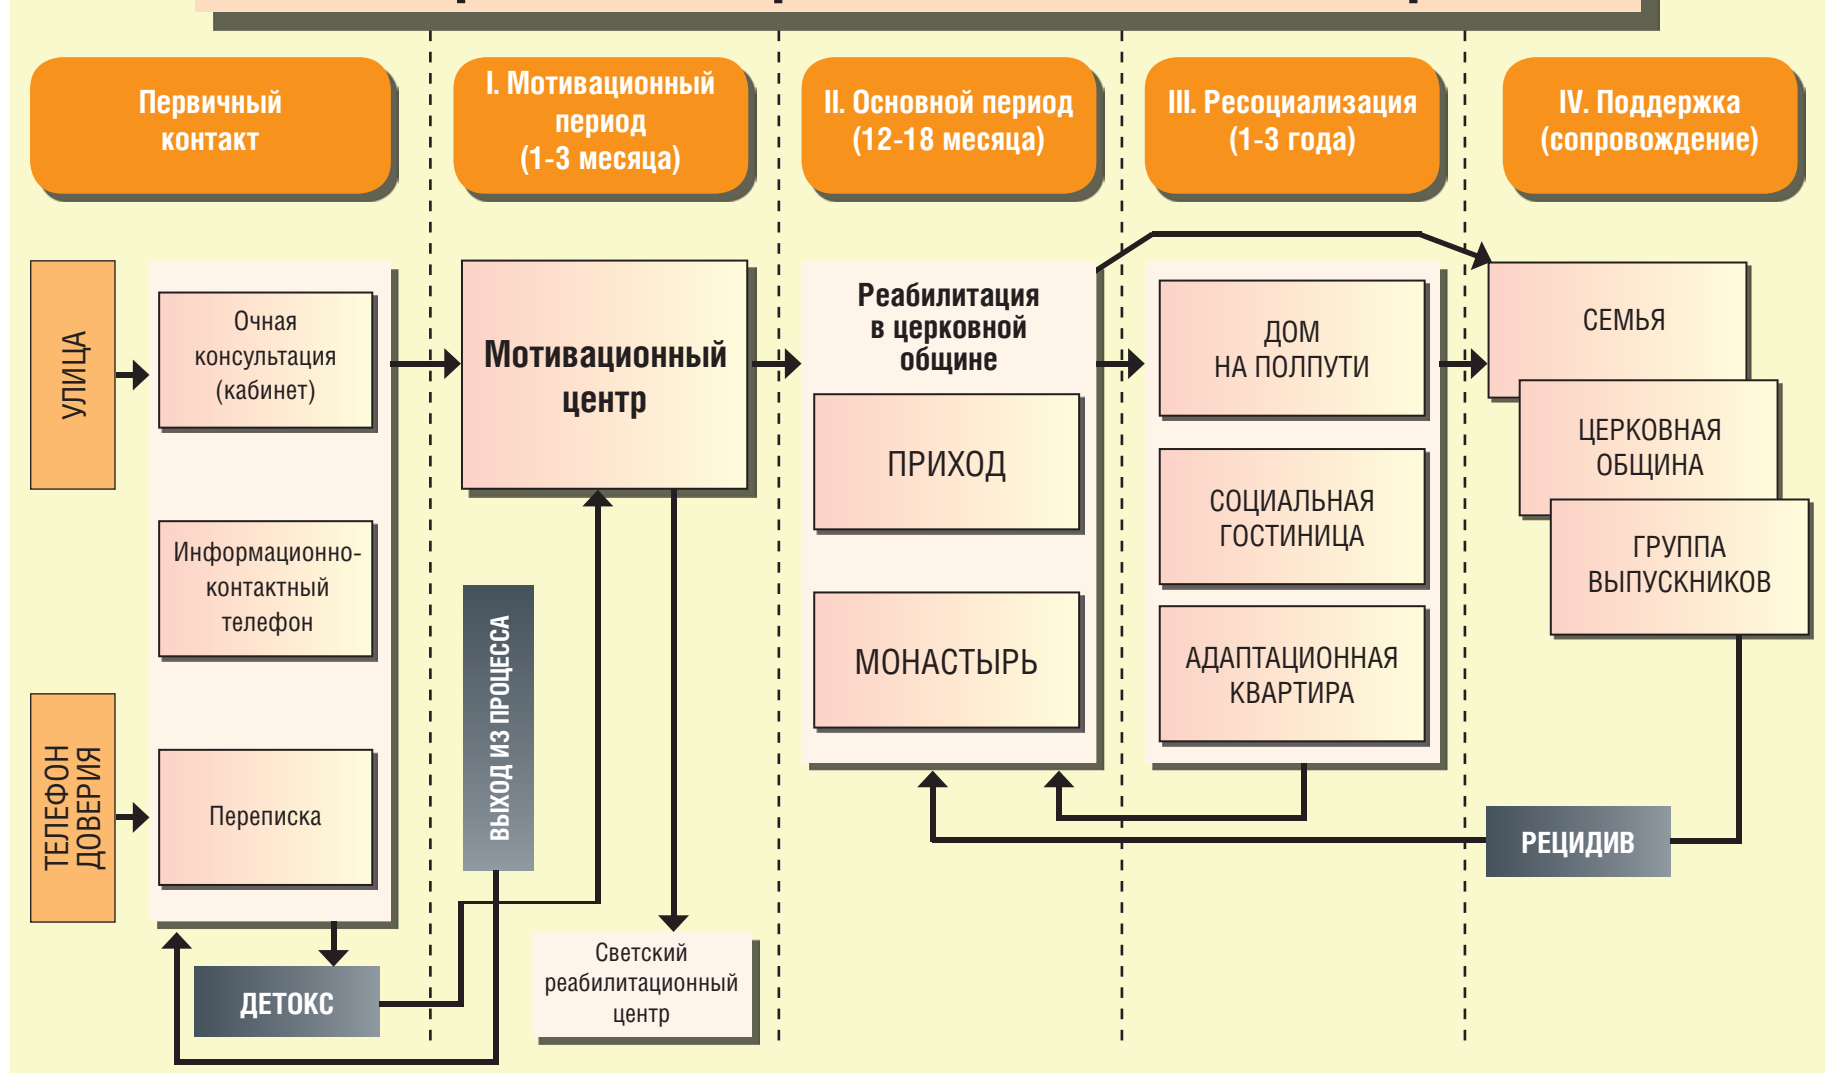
Первичный контакт

I. Мотивационный период (1-3 месяца)

II. Основной период (12-18 месяца)

III. Ресоциализация (1-3 года)

IV. Поддержка (сопровождение)

УЛИЦА

ТЕЛЕФОН ДОВЕРИЯ

Очная консультация (кабинет)

Информационно-контактный телефон

Переписка

Мотивационный центр

ВЫХОД ИЗ ПРОЦЕССА

ДЕТОКС

Светский реабилитационный центр

Реабилитация в церковной общине

ПРИХОД

МОНАСТЫРЬ

ДОМ НА ПОЛПУТИ

СОЦИАЛЬНАЯ ГОСТИНИЦА

АДАПТАЦИОННАЯ КВАРТИРА

СЕМЬЯ

ЦЕРКОВНАЯ ОБЩИНА

ГРУППА ВЫПУСКНИКОВ

РЕЦИДИВ